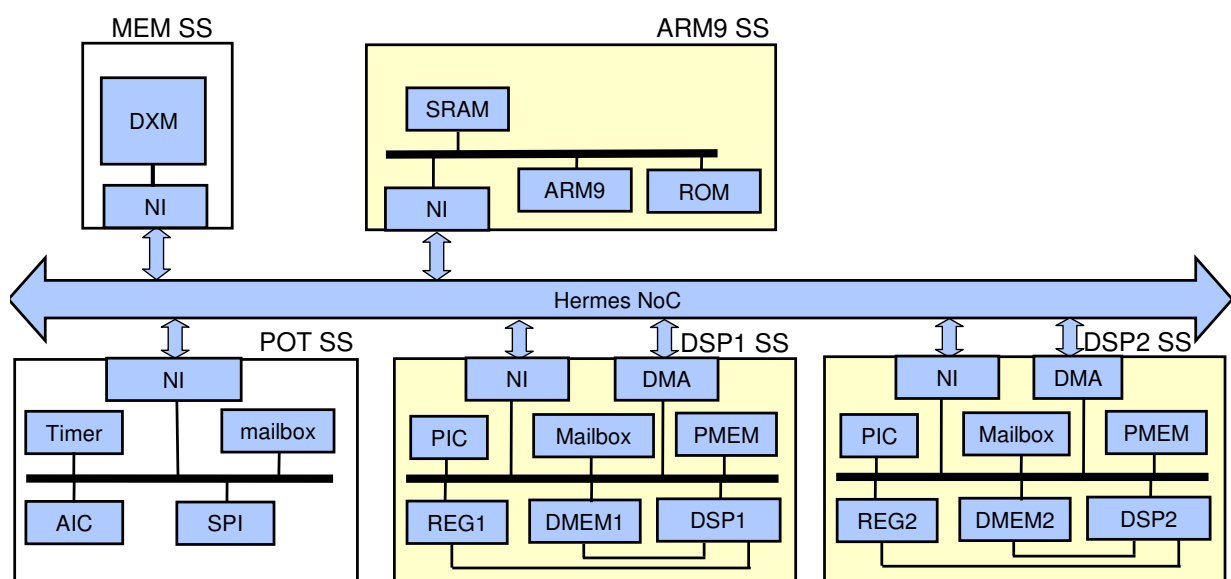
MEM SS

DXM

NI

ARM9 SS

SRAM

ARM9

ROM

NI

Hermes NoC

POT SS

NI

Timer

mailbox

AIC

SPI

DSP1 SS

NI

DMA

PIC

Mailbox

PMEM

REG1

DMEM1

DSP1

DSP2 SS

NI

DMA

PIC

Mailbox

PMEM

REG2

DMEM2

DSP2